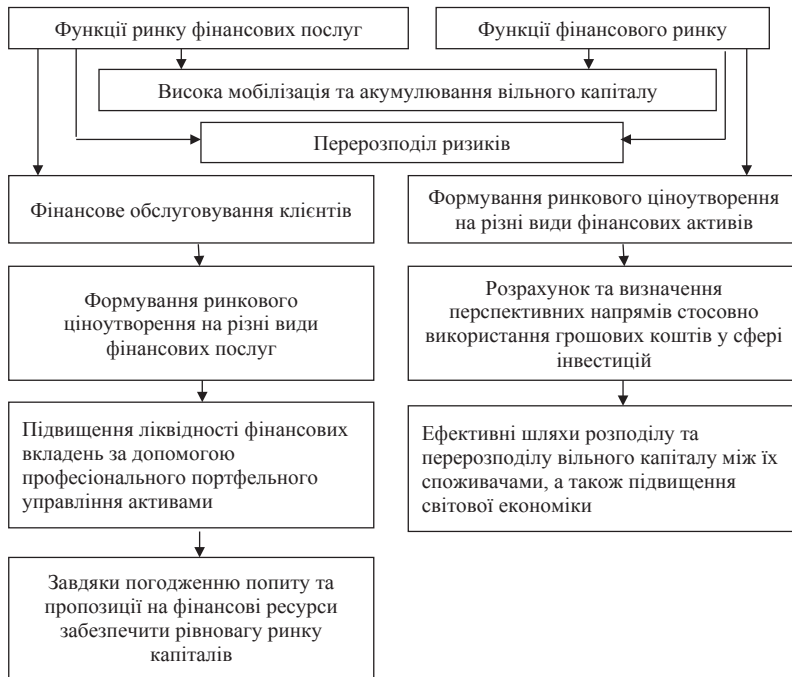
Функції ринку фінансових послуг

Функції фінансового ринку

Висока мобілізація та акумулювання вільного капіталу

Перерозподіл ризиків

Фінансове обслуговування клієнтів

Формування ринкового ціноутворення на різні види фінансових послуг

Підвищення ліквідності фінансових вкладень за допомогою професіонального портфельного управління активами

Завдяки погодженню попиту та пропозиції на фінансові ресурси забезпечити рівновагу ринку капіталів

Формування ринкового ціноутворення на різні види фінансових активів

Розрахунок та визначення перспективних напрямів стосовно використання грошових коштів у сфері інвестицій

Ефективні шляхи розподілу та перерозподілу вільного капіталу між їх споживачами, а також підвищення світової економіки